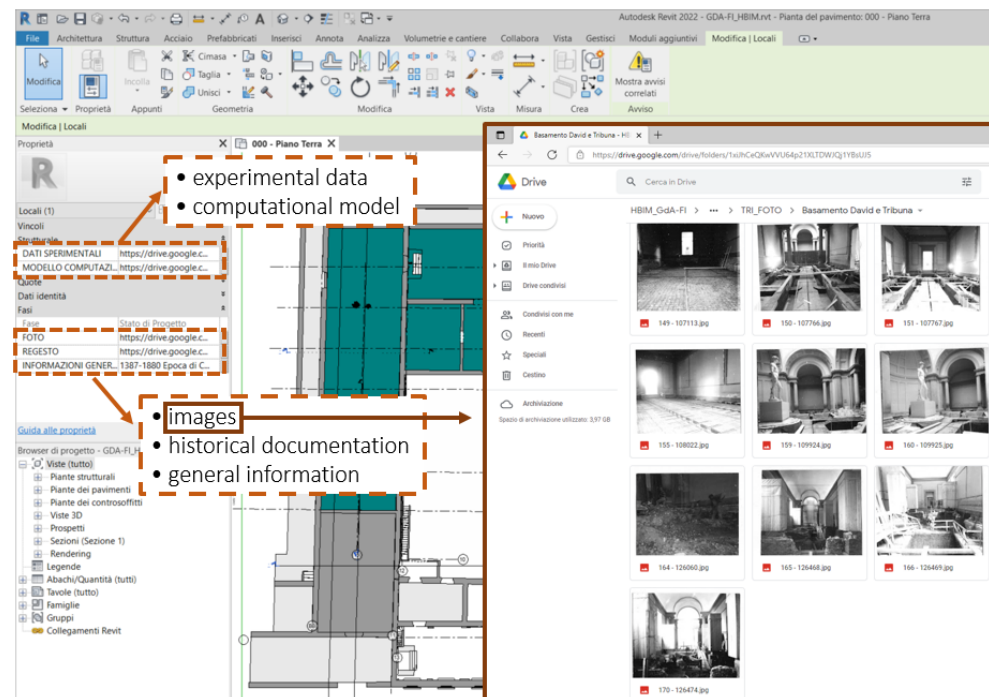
Autodesk Revit 2022 - GDA-FI_HBIM.rvt - Pianta del pavimento: 000 - Piano Terra

File Architettura Struttura Acciaio Prefabbricati Inserisci Annota Analizza Volumetrie e cantiere Collabora Vista Gestisci Moduli aggiuntivi Modifica | Locali

Modifica Incolla Cimasa Taglia Unisci Mostra avvisi correlati

Seleziona Proprietà Appunti Geometria Modifica Vista Misura Crea Avviso

Modifica | Locali

Proprietà

000 - Piano Terra

Locali (1)
Vincoli
Strutturale
DATI SPERIMENTALI https://drive.google.c...
MODELLO COMPUTAZI... https://drive.google.c...
Quote
Dati identità
Fasi
Fase Stato di Progetto
FOTO https://drive.google.c...
REGESTO https://drive.google.c...
INFORMAZIONI GENER... 1387-1880 Epoca di C...

Guida alle proprietà

Browser di progetto - GDA-FI_H
Viste (tutto)
Piante strutturali
Piante dei pavimenti
Piante dei controsoffitti
Viste 3D
Prospetti
Sezioni (Sezione 1)
Rendering
Legende
Abachi/Quantità (tutti)
Tavole (tutto)
Famiglie
Gruppi
Collegamenti Revit

• experimental data
• computational model

• images
• historical documentation
• general information

Basamento David e Tribuna - HB
https://drive.google.com/drive/folders/1xsJhCeQKwVVU64p21XLTDWJQj1YBsUJ5

Drive
Cerca in Drive
Nuovo
Priorità
Il mio Drive
Drive condivisi
Condivisi con me
Recenti
Speciali
Cestino
Archiviazione
Spazio di archiviazione utilizzato: 3,97 GB

HBIM_GdA-FI > ••• > TRI_FOTO > Basamento David e Tribuna

149 - 107113.jpg
150 - 107766.jpg
151 - 107767.jpg
155 - 108022.jpg
159 - 109924.jpg
160 - 109925.jpg
164 - 126060.jpg
165 - 126468.jpg
166 - 126469.jpg
170 - 126474.jpg